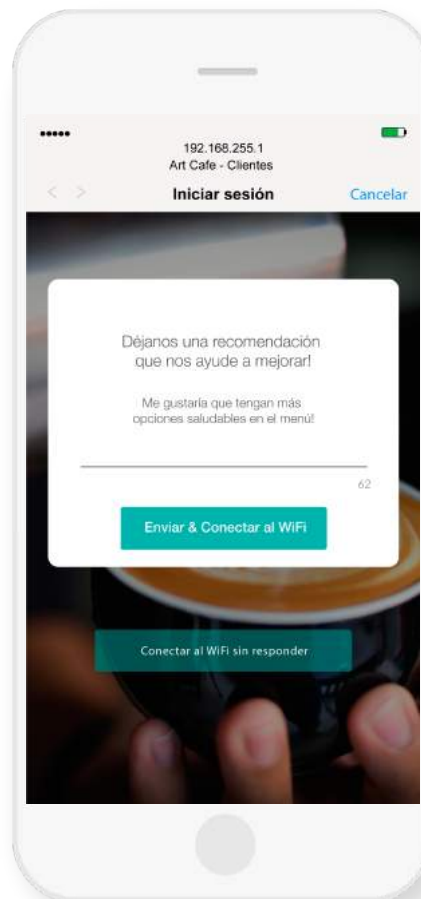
•••••

192.168.255.1
Art Cafe - Clientes

< >

Iniciar sesión

Cancelar

Déjanos una recomendación que nos ayude a mejorar!

Me gustaría que tengan más opciones saludables en el menú!

62

Enviar & Conectar al WiFi

Conectar al WiFi sin responder